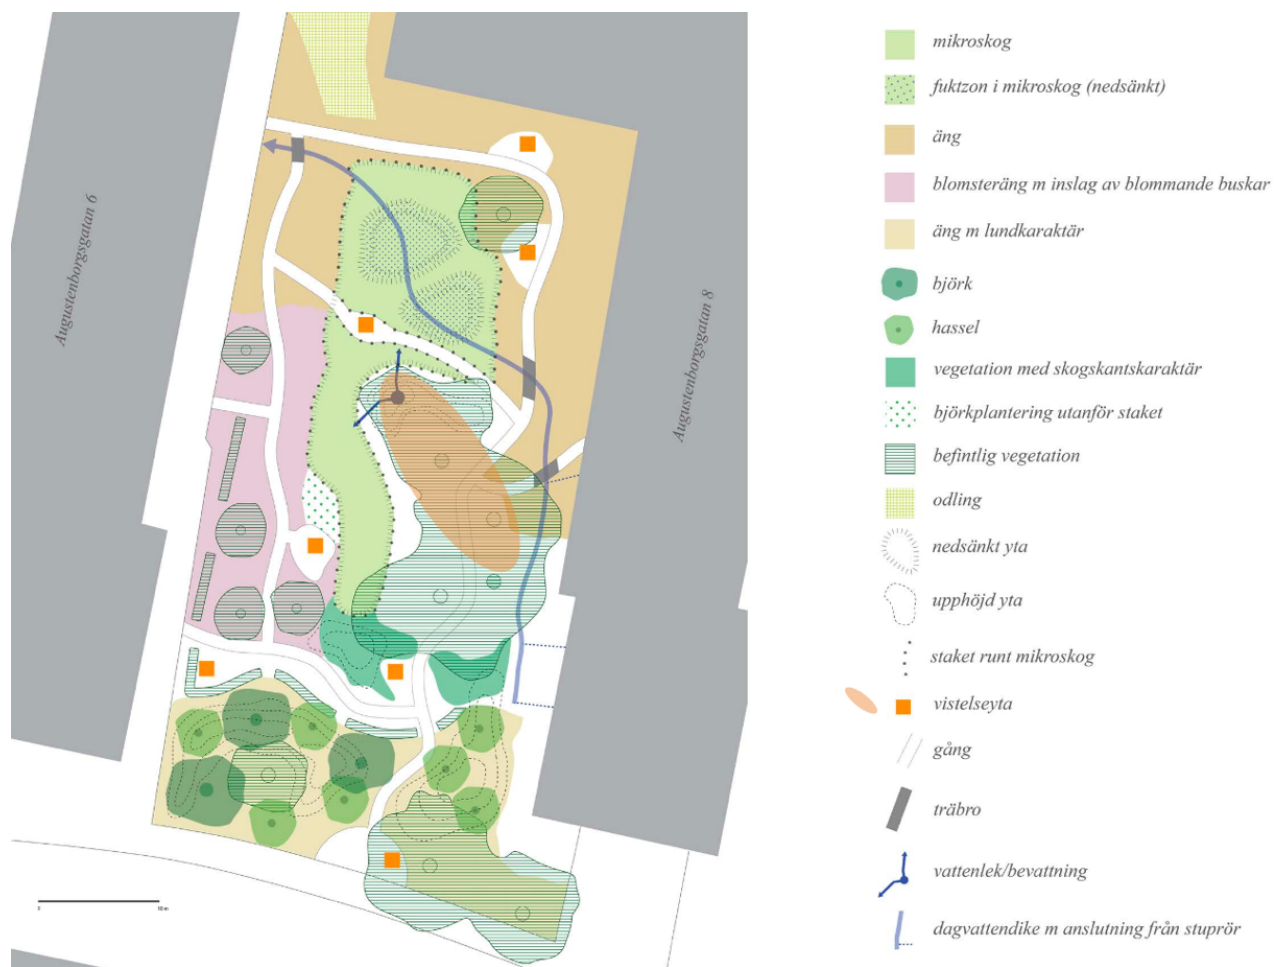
Augustenborgsgatan 6

Augustenborgsgatan 8

0

10 m

mikroskog

fuktzon i mikroskog (nedsänkt)

äng

blomsteräng m inslag av blommande buskar

äng m lundkaraktär

björk

hassel

vegetation med skogskantskaraktär

björkplantering utanför staket

befintlig vegetation

odling

nedsänkt yta

upphöjd yta

staket runt mikroskog

vistelseyta

gång

träbro

vattenlek/bevattning

dagvattendike m anslutning från stuprör